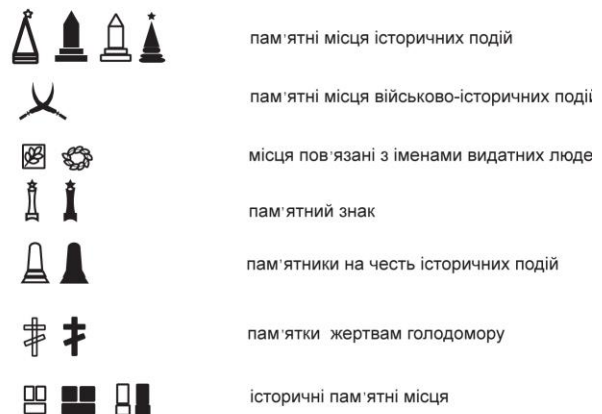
пам'ятні місця історичних подій

пам'ятні місця військово-історичних подій

місця пов'язані з іменами видатних людей

пам'ятний знак

пам'ятники на честь історичних подій

пам'ятки жертвам голодомору

історичні пам'ятні місця